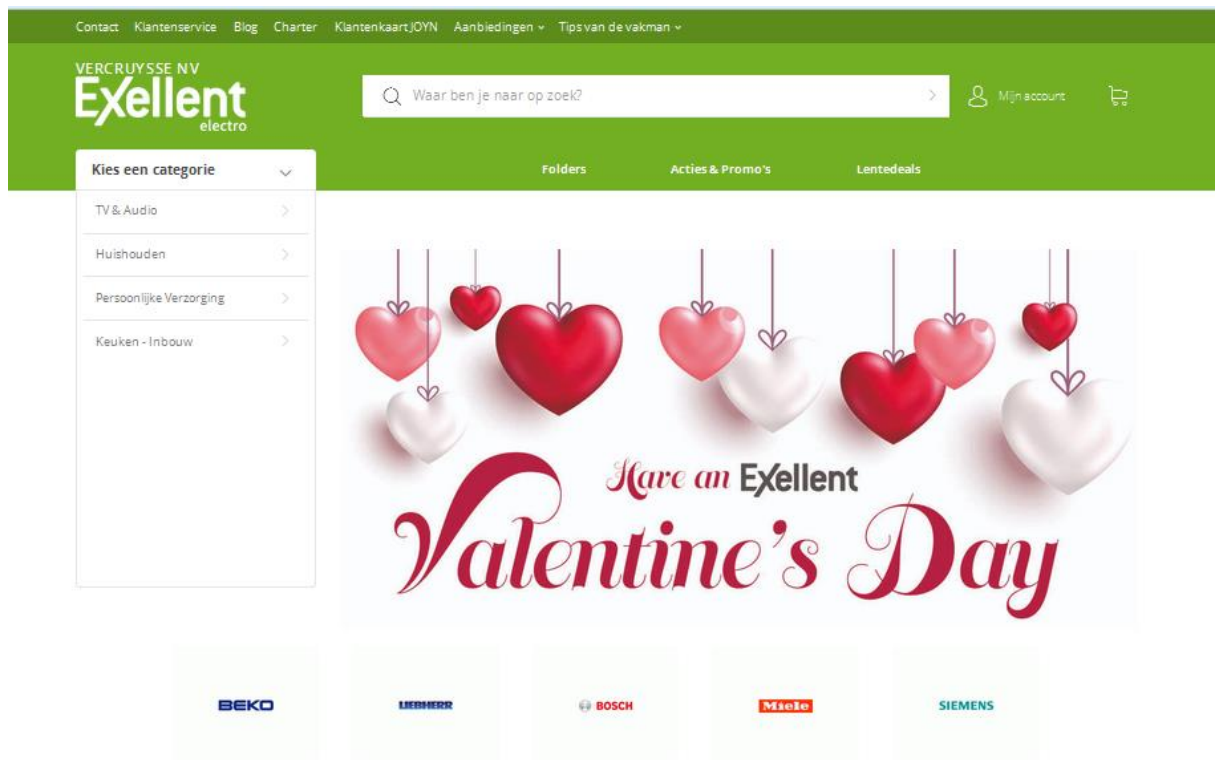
Contact Klantenservice Blog Charter Klantenkaart JOYN Aanbiedingen ⌄ Tips van de vakman ⌄

VERCRUYSSE NV
Exellent
electro

Waar ben je naar op zoek?

Mijn account

Kies een categorie

Folders Acties & Promo's Lentedeals

TV & Audio

Huishouden

Persoonlijke Verzorging

Keuken - Inbouw

Have an Exellent
Valentine's Day

BEKO

LIEBHERR

BOSCH

Miele

SIEMENS